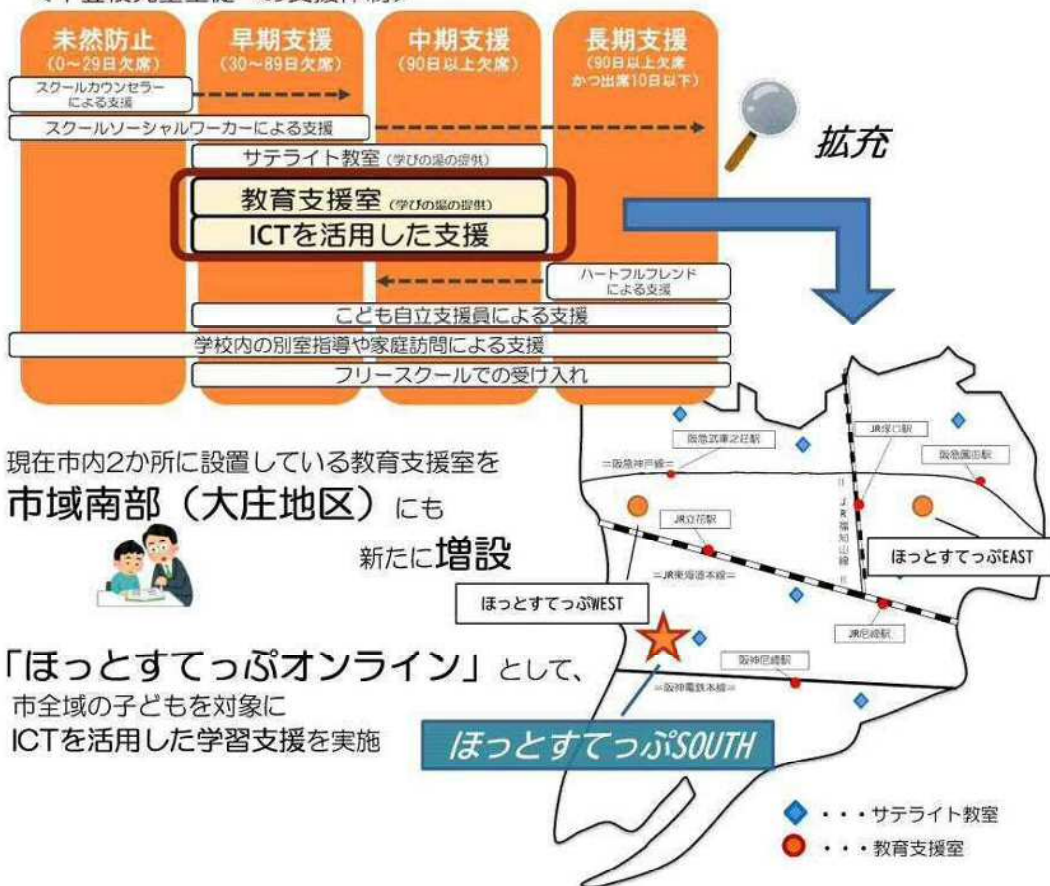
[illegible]

未然防止
(0~29日欠席)

早期支援
(30~89日欠席)

中期支援
(90日以上欠席)

長期支援
(90日以上欠席かつ出席10日以下)

スクールカウンセラーによる支援

スクールソーシャルワーカーによる支援

拡充

サテライト教室(学びの場の提供)

教育支援室(学びの場の提供)

ICTを活用した支援

ハートフルフレンドによる支援

こども自立支援員による支援

学校内の別室指導や家庭訪問による支援

フリースクールでの受け入れ

現在市内2か所に設置している教育支援室を

市域南部(大庄地区)にも

新たに増設

「ほっとすてっぷオンライン」として、

市全域の子どもを対象に

ICTを活用した学習支援を実施

阪急武庫之荘駅

=阪急神戸線=

JR塚口駅

阪急園田駅

JR福知山線

JR立花駅

ほっとすてっぷEAST

=JR東海道本線=

ほっとすてっぷWEST

JR尼崎駅

阪神尼崎駅

=阪神電鉄本線=

ほっとすてっぷSOUTH

・・・サテライト教室

・・・教育支援室